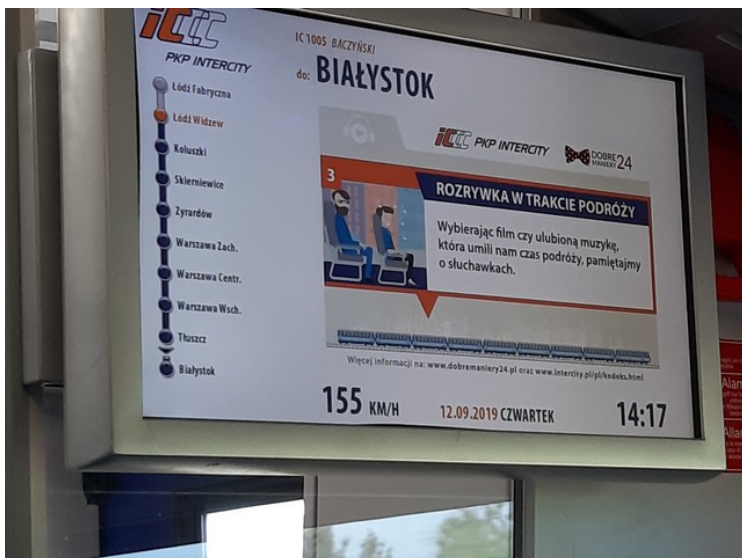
IC PKP INTERCITY

IC 1005 BACZYŃSKI

do: BIAŁYSTOK

Łódź Fabryczna
Łódź Widzew
Koluszki
Skierniewice
Żyrardów
Warszawa Zach.
Warszawa Centr.
Warszawa Wsch.
Tłuszcz
Białystok

IC PKP INTERCITY

DOBRE MANIERY 24

3

ROZRYWKA W TRAKCIE PODRÓŻY

Wybierając film czy ulubioną muzykę, która umili nam czas podróży, pamiętajmy o słuchawkach.

Więcej informacji na: www.dobremaniery24.pl oraz www.intercity.pl/pl/kodeks.html

155 KM/H

12.09.2019 CZWARTEK

14:17

Alar

Alar